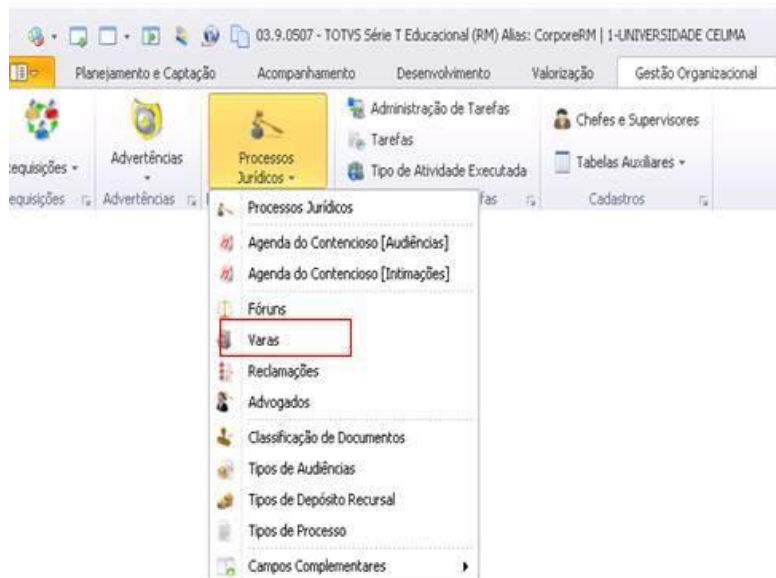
03.9.0507 - TOTVS Série T Educacional (RM) Alias: CorporeRM | 1-UNIVERSIDADE CEUMA

Planejamento e Captação Acompanhamento Desenvolvimento Valorização Gestão Organizacional

equisições
Advertências
Processos Jurídicos
Administração de Tarefas
Tarefas
Tipo de Atividade Executada
Chefes e Supervisores
Tabelas Auxiliares

equisições Advertências fas Cadastros

Processos Jurídicos
Agenda do Contencioso [Audiências]
Agenda do Contencioso [Intimações]
Fóruns
Varas
Reclamações
Advogados
Classificação de Documentos
Tipos de Audiências
Tipos de Depósito Recursal
Tipos de Processo
Campos Complementares